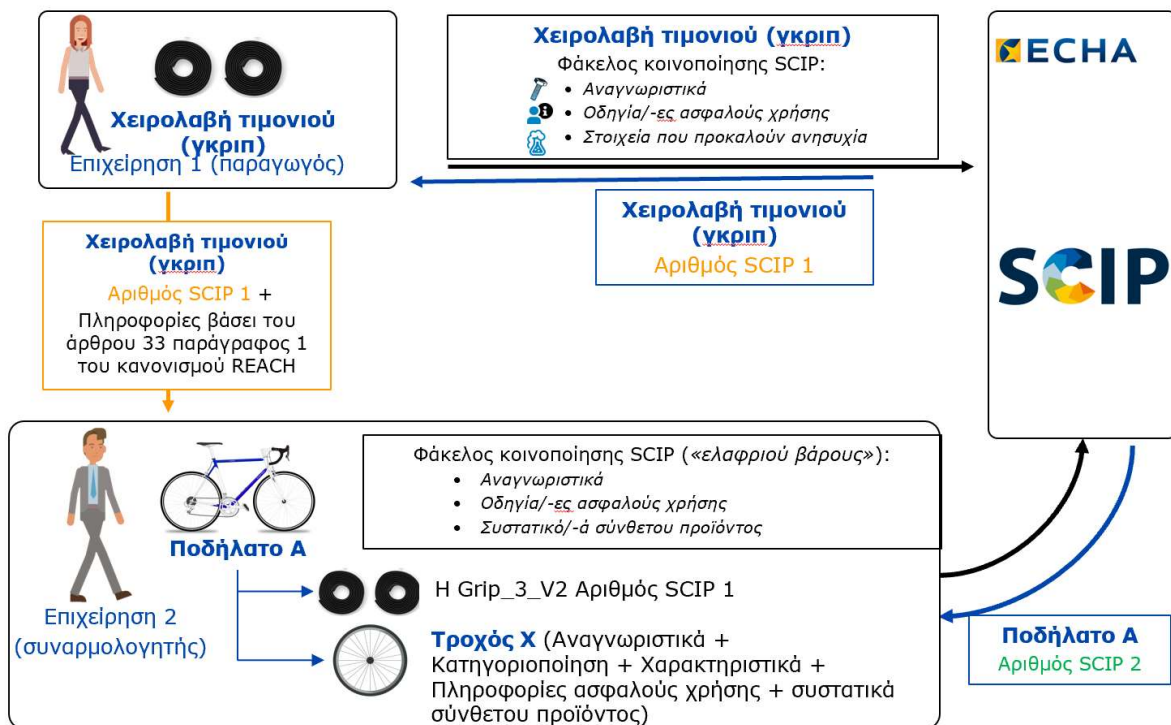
Χειρολαβή τιμονιού (γκριπ)
Επιχείρηση 1 (παραγωγός)

Χειρολαβή τιμονιού (γκριπ)
Φάκελος κοινοποίησης SCIP:
• Αναγνωριστικά
• Οδηγία/-ες ασφαλούς χρήσης
• Στοιχεία που προκαλούν ανησυχία

ECHA

SCIP

Χειρολαβή τιμονιού (γκριπ)
Αριθμός SCIP 1

Χειρολαβή τιμονιού (γκριπ)
Αριθμός SCIP 1 +
Πληροφορίες βάσει του άρθρου 33 παράγραφος 1 του κανονισμού REACH

Ποδήλατο Α
Επιχείρηση 2 (συναρμολογητής)

Φάκελος κοινοποίησης SCIP («ελαφριού βάρους»):
• Αναγνωριστικά
• Οδηγία/-ες ασφαλούς χρήσης
• Συστατικό/-ά σύνθετου προϊόντος

H Grip_3_V2 Αριθμός SCIP 1

Τροχός Χ (Αναγνωριστικά + Κατηγοριοποίηση + Χαρακτηριστικά + Πληροφορίες ασφαλούς χρήσης + συστατικά σύνθετου προϊόντος)

Ποδήλατο Α
Αριθμός SCIP 2